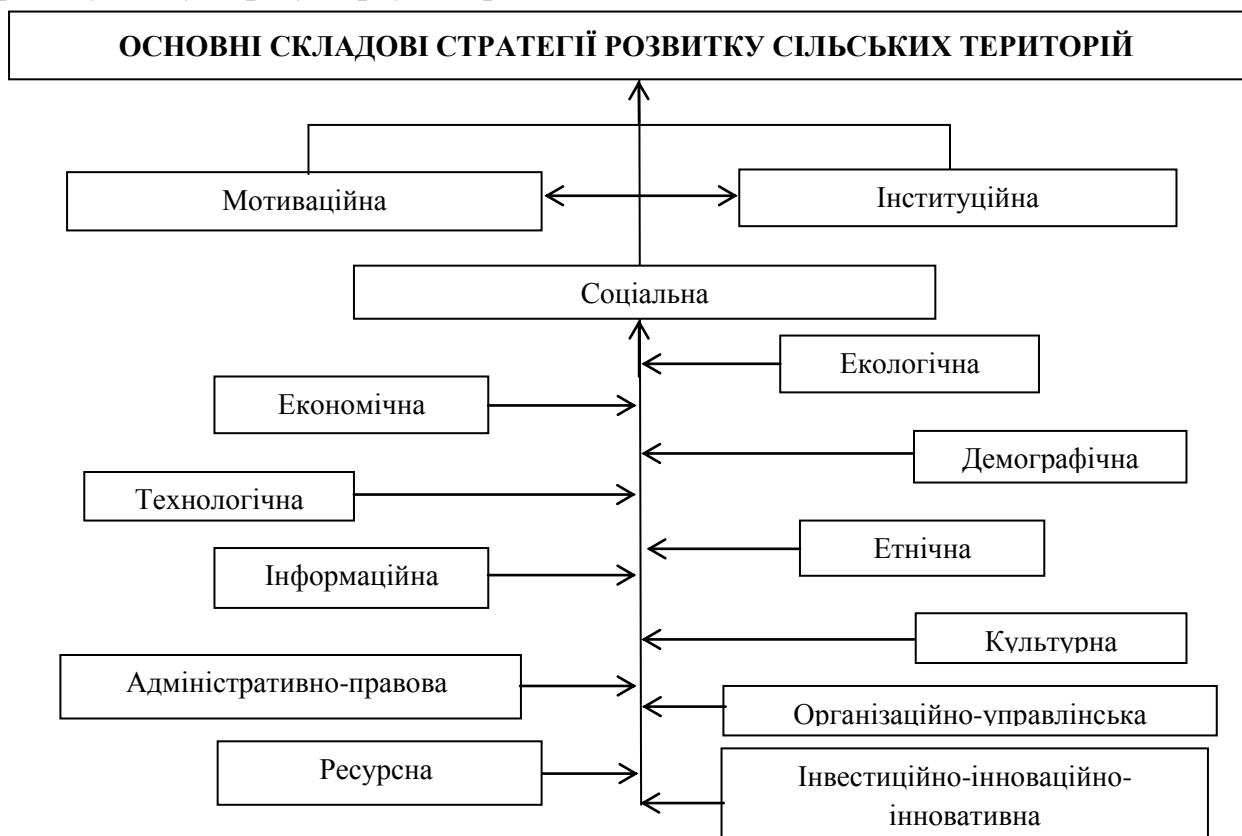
ОСНОВНІ СКЛАДОВІ СТРАТЕГІЇ РОЗВИТКУ СІЛЬСЬКИХ ТЕРИТОРІЙ

Мотиваційна

Інституційна

Соціальна

Екологічна

Економічна

Демографічна

Технологічна

Етнічна

Інформаційна

Культурна

Адміністративно-правова

Організаційно-управлінська

Ресурсна

Інвестиційно-інноваційно-інновативна